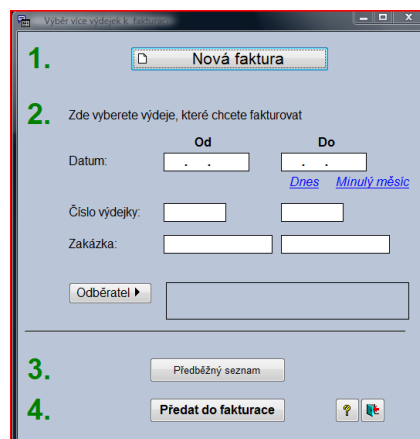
Výběr více výdejek k fakturaci

1. Nová faktura

2. Zde vyberete výdeje, které chcete fakturovat

Od

Do

Datum: . .

. .

Dnes Minulý měsíc

Číslo výdejky:

Zakázka:

Odběratel ▶

3. Předběžný seznam

4. Předat do fakturace

?